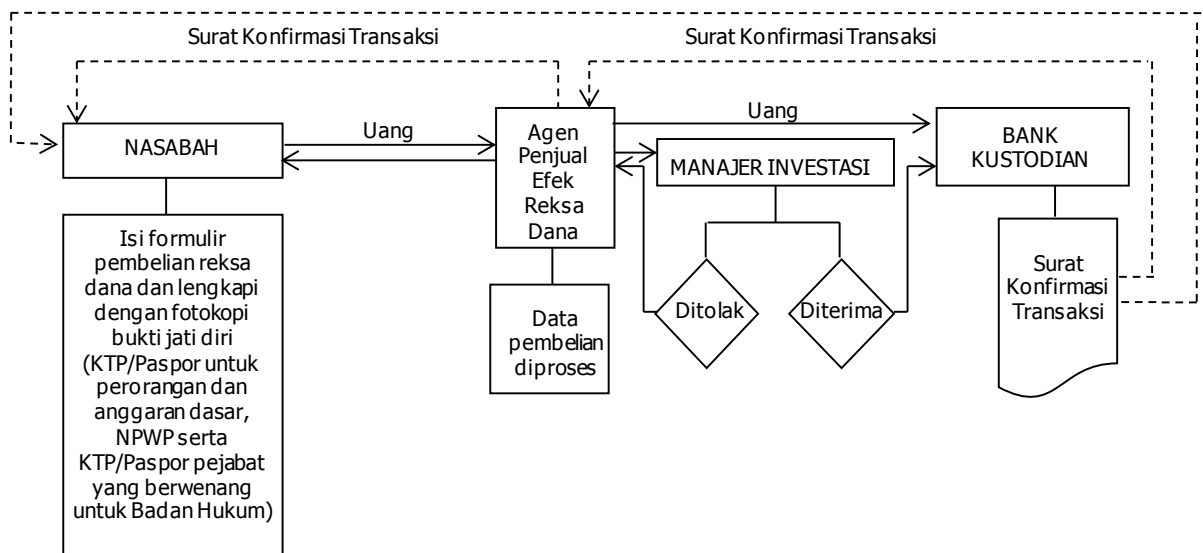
Surat Konfirmasi Transaksi

Surat Konfirmasi Transaksi

NASABAH

Uang

Agen Penjual Efek Reksa Dana

Uang

BANK KUSTODIAN

MANAJER INVESTASI

Isi formulir pembelian reksa dana dan lengkapi dengan fotokopi bukti jati diri (KTP/Paspor untuk perorangan dan anggaran dasar, NPWP serta KTP/Paspor pejabat yang berwenang untuk Badan Hukum)

Data pembelian diproses

Ditolak

Diterima

Surat Konfirmasi Transaksi